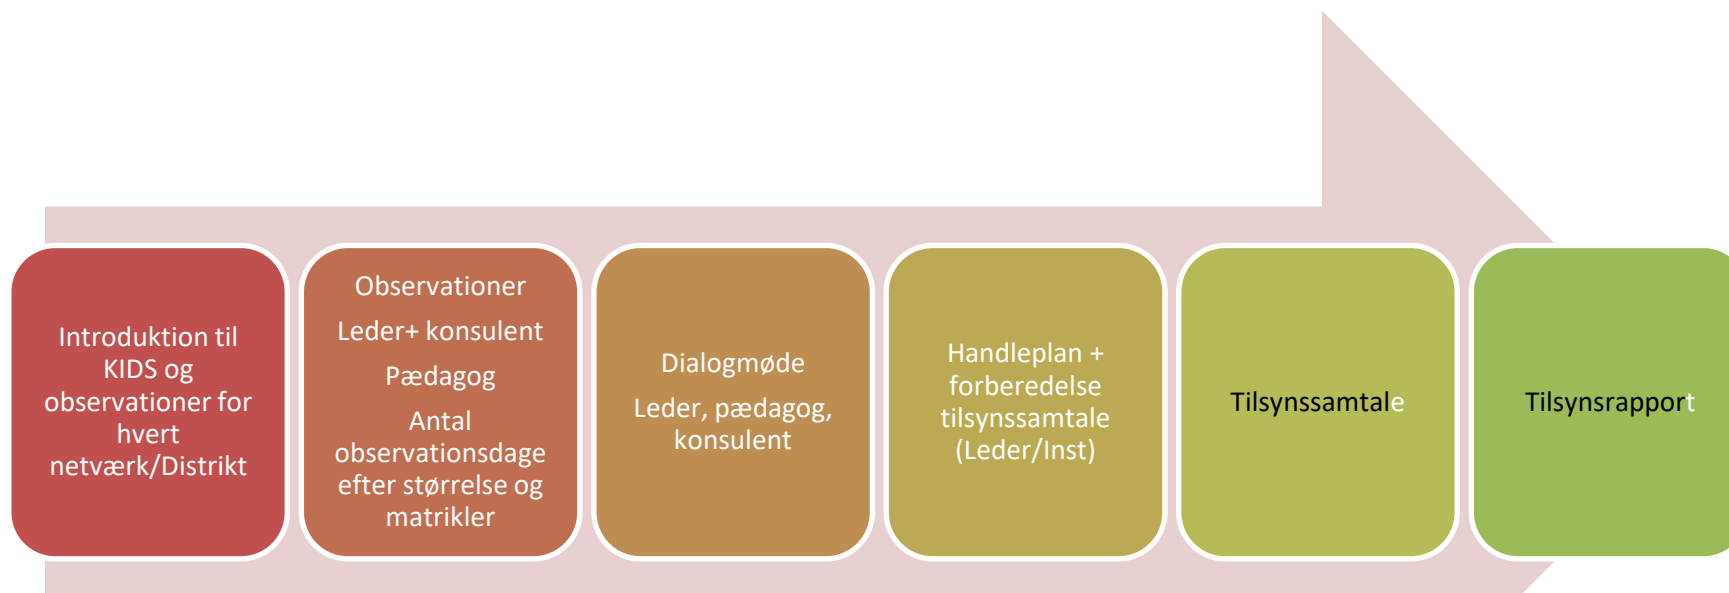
Introduktion til KIDS og observationer for hvert netværk/Distrikt

Observationer

Leder+ konsulent

Pædagog

Antal observationsdage efter størrelse og matrikler

Dialogmøde

Leder, pædagog, konsulent

Handleplan + forberedelse tilsynssamtale (Leder/Inst)

Tilsynssamtale

Tilsynsrapport